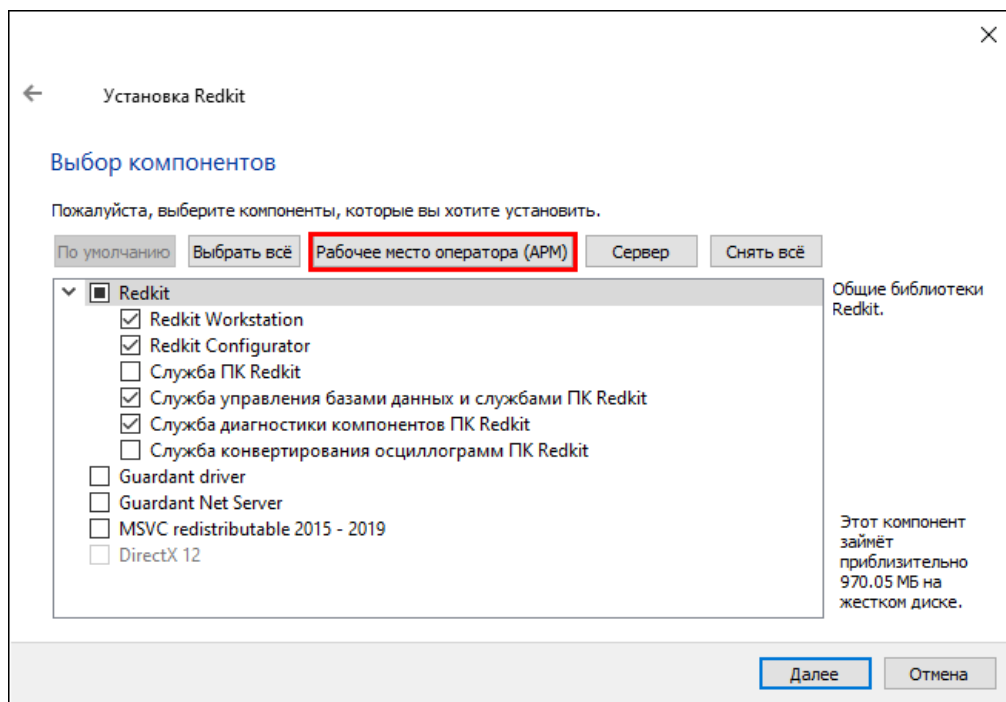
Установка Redkit

Выбор компонентов

Пожалуйста, выберите компоненты, которые вы хотите установить.

По умолчанию | Выбрать всё | Рабочее место оператора (АРМ) | Сервер | Снять всё

Redkit
Redkit Workstation
Redkit Configurator
Служба ПК Redkit
Служба управления базами данных и службами ПК Redkit
Служба диагностики компонентов ПК Redkit
Служба конвертирования осциллограмм ПК Redkit
Guardant driver
Guardant Net Server
MSVC redistributable 2015 - 2019
DirectX 12

Общие библиотеки Redkit.

Этот компонент займёт приблизительно 970.05 МБ на жестком диске.

Далее | Отмена